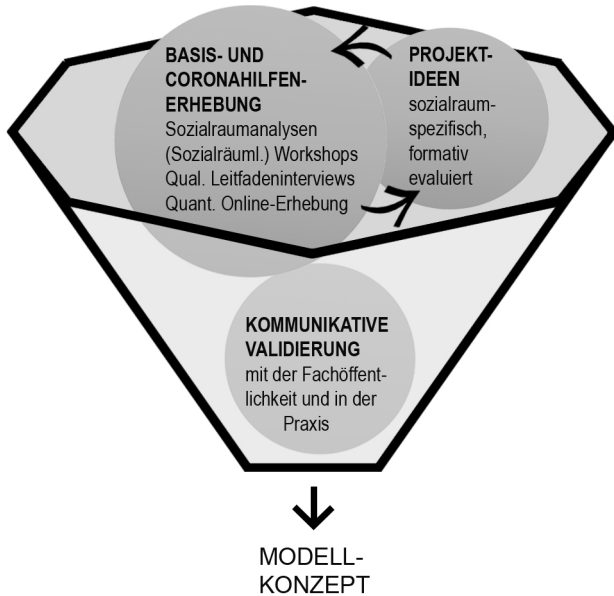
BASIS- UND CORONAHILFEN-ERHEBUNG
Sozialraumanalysen
(Sozialräuml.) Workshops
Qual. Leitfadeninterviews
Quant. Online-Erhebung

PROJEKT-IDEEN
sozialraumspezifisch, formativ evaluiert

KOMMUNIKATIVE VALIDIERUNG
mit der Fachöffentlichkeit und in der Praxis

MODELL-KONZEPT